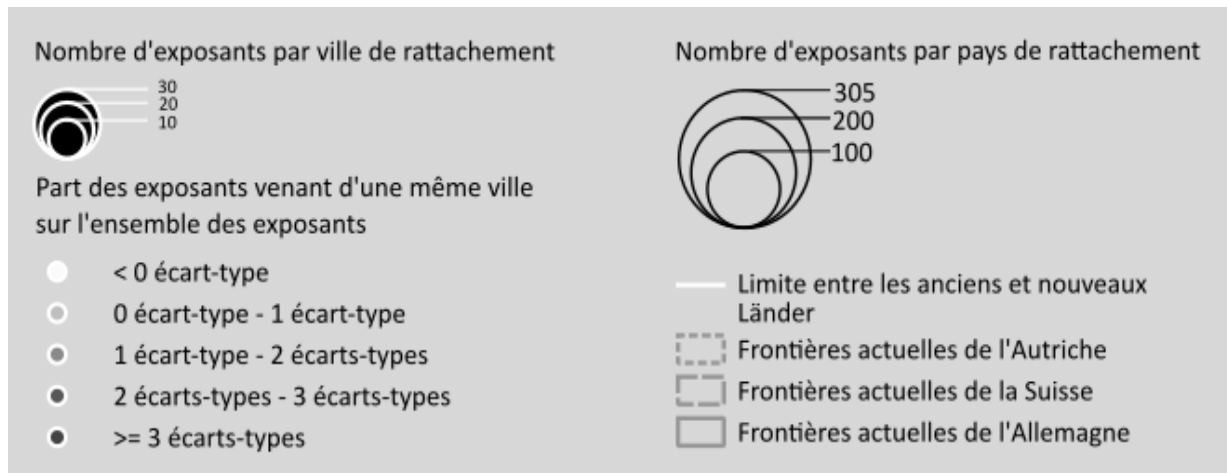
Nombre d'exposants par ville de rattachement

30
20
10

Part des exposants venant d'une même ville sur l'ensemble des exposants

< 0 écart-type

0 écart-type - 1 écart-type

1 écart-type - 2 écarts-types

2 écarts-types - 3 écarts-types

>= 3 écarts-types

Nombre d'exposants par pays de rattachement

305
200
100

Limite entre les anciens et nouveaux Länder

Frontières actuelles de l'Autriche

Frontières actuelles de la Suisse

Frontières actuelles de l'Allemagne